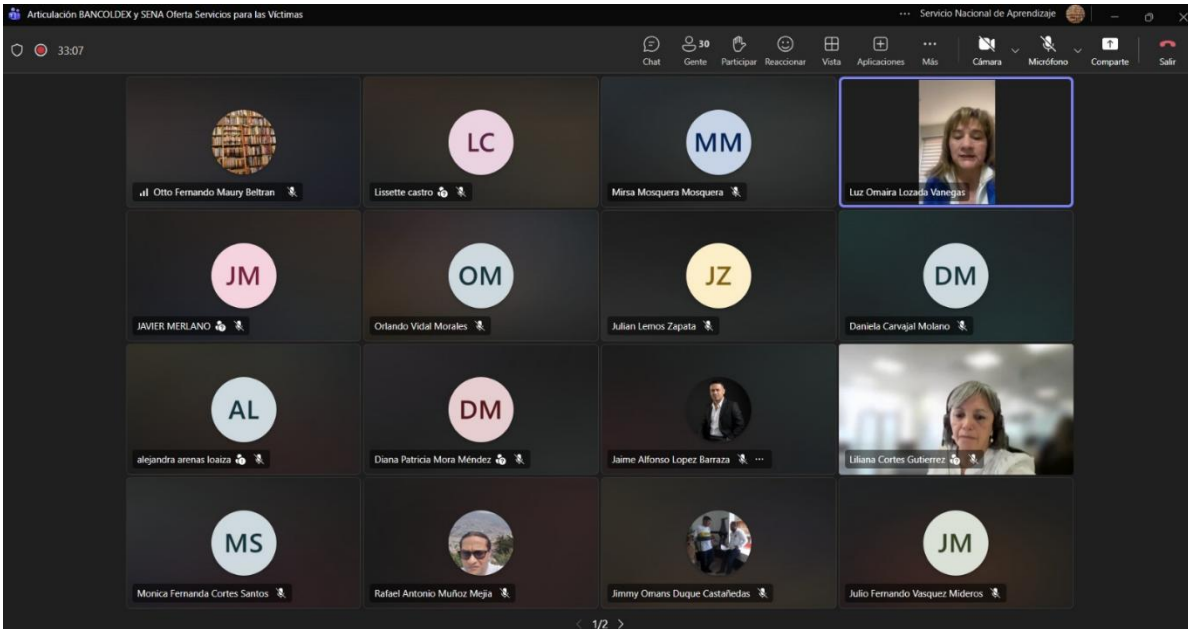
Articulación BANCOLDEX y SENA Oferta Servicios para las Víctimas

··· Servicio Nacional de Aprendizaje

33:07

Chat
30 Gente
Participar
Reaccionar
Vista
Aplicaciones
Más
Cámara
Micrófono
Comparte
Salir

Otto Fernando Maury Beltran

LC
Lissette castro

MM
Mirsa Mosquera Mosquera

Luz Omaira Lozada Vanegas

JM
JAVIER MERLANO

OM
Orlando Vidal Morales

JZ
Julian Lemos Zapata

DM
Daniela Carvajal Molano

AL
alejandra arenas loaiza

DM
Diana Patricia Mora Méndez

Jaime Alfonso Lopez Barraza ···

Liliana Cortes Gutierrez

MS
Monica Fernanda Cortes Santos

Rafael Antonio Muñoz Mejia

Jimmy Omans Duque Castañedas

JM
Julio Fernando Vasquez Mideros

1/2